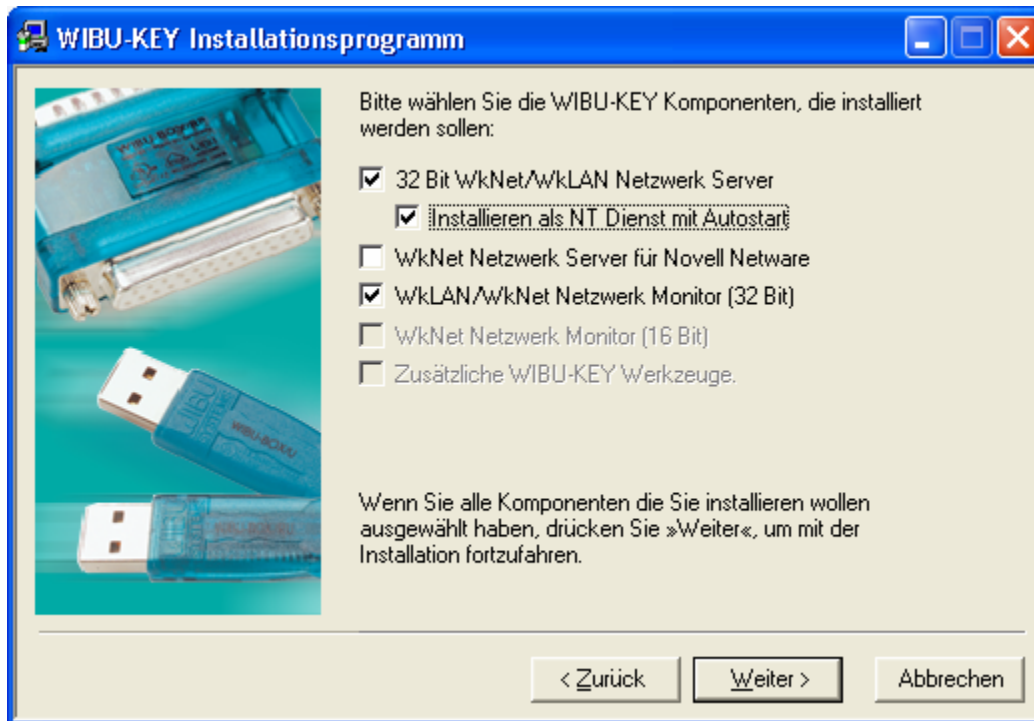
WIBU-KEY Installationsprogramm

Bitte wählen Sie die WIBU-KEY Komponenten, die installiert werden sollen:

32 Bit WkNet/WkLAN Netzwerk Server

Installieren als NT Dienst mit Autostart

WkNet Netzwerk Server für Novell Netware

WkLAN/WkNet Netzwerk Monitor (32 Bit)

WkNet Netzwerk Monitor (16 Bit)

Zusätzliche WIBU-KEY Werkzeuge.

Wenn Sie alle Komponenten die Sie installieren wollen ausgewählt haben, drücken Sie »Weiter«, um mit der Installation fortzufahren.

< Zurück

Weiter >

Abbrechen